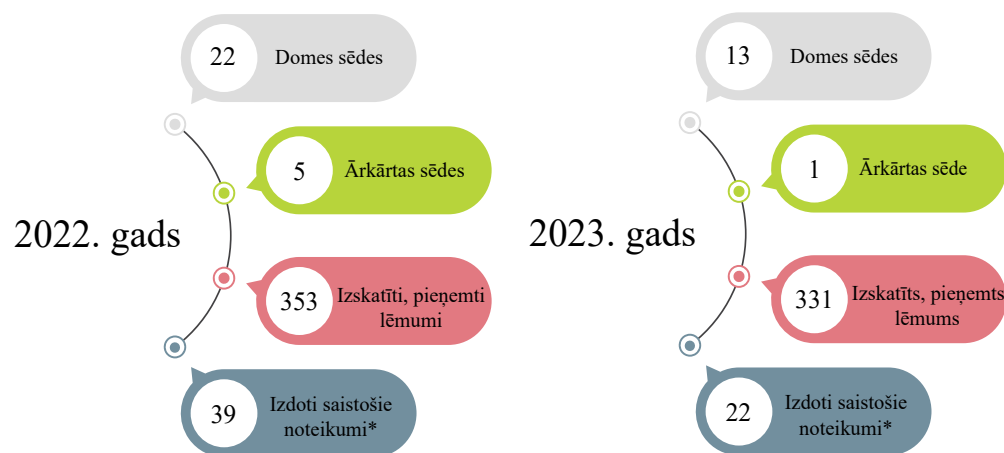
22 Domes sēdes

5 Ārkārtas sēdes

2022. gads

353 Izskatīti, pieņemti lēmumi

39 Izdoti saistošie noteikumi*

13 Domes sēdes

1 Ārkārtas sēde

2023. gads

331 Izskatīts, pieņemts lēmums

22 Izdoti saistošie noteikumi*